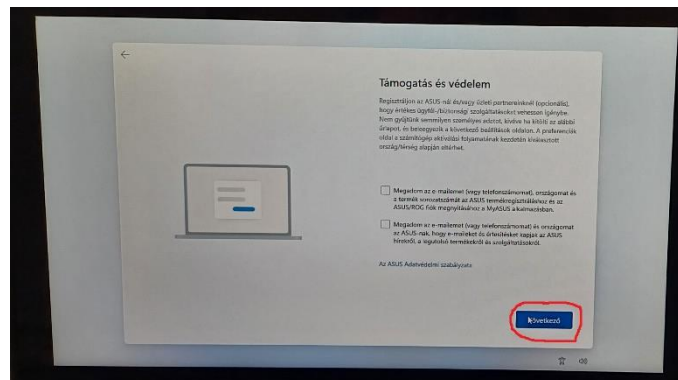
Támogatás és védelem

Regisztráljon az ASUS-nál és/vagy üzleti partnereinél (opcionális), hogy értékes ügyfél-/biztonsági szolgáltatásokat vehessen igénybe. Nem gyűjtünk semmilyen személyes adatot, kivéve ha kitölti az alábbi űrlapot, és beleegyezik a következő beállítások oldalon. A preferenciák oldal a számítógép aktiválási folyamatának kezdetén kiválasztott ország/térség alapján eltérhet.

Megadom az e-mailemet (vagy telefonszámomat), országomat és a termék sorozatszámát az ASUS termékregisztrálásához és az ASUS/ROG fiók megnyitásához a MyASUS alkalmazásban.

Megadom az e-mailemet (vagy telefonszámomat) és országomat az ASUS-nak, hogy e-maileket és értesítéseket kapjak az ASUS hírekről, a legutóbbi termékekről és szolgáltatásokról.

Az ASUS Adatvédelmi szabályzata

Következő